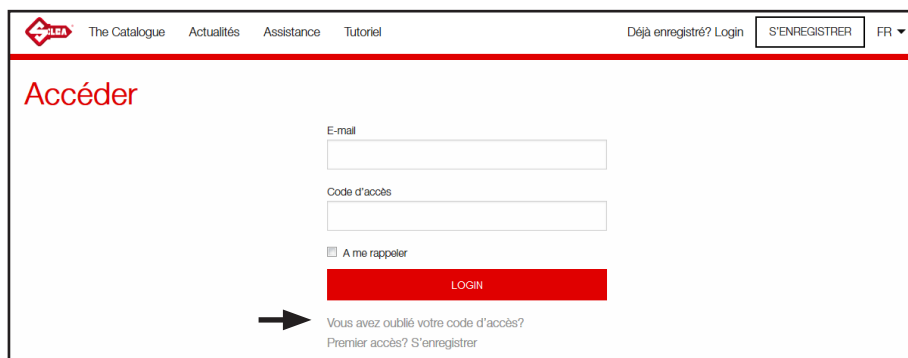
SILCA The Catalogue Actualités Assistance Tutoriel Déjà enregistré? Login S'ENREGISTRER FR

Accéder

E-mail

Code d'accès

A me rappeler

LOGIN

Vous avez oublié votre code d'accès?

Premier accès? S'enregistrer